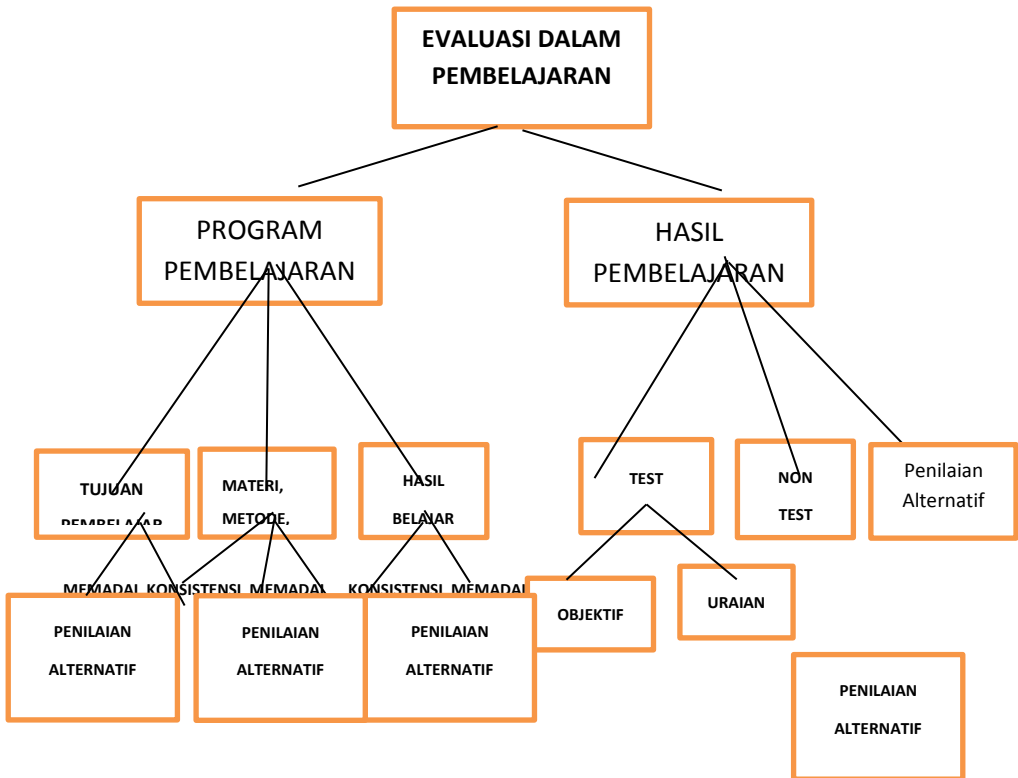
EVALUASI DALAM PEMBELAJARAN

PROGRAM PEMBELAJARAN

HASIL PEMBELAJARAN

TUJUAN PEMBELAJAR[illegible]

MATERI, METODE,

HASIL BELAJAR

TEST

NON TEST

Penilaian Alternatif

MEMADAI KONSISTENSI MEMADAI KONSISTENSI MEMADAI

PENILAIAN ALTERNATIF

PENILAIAN ALTERNATIF

PENILAIAN ALTERNATIF

OBJEKTIF

URAIAN

PENILAIAN ALTERNATIF